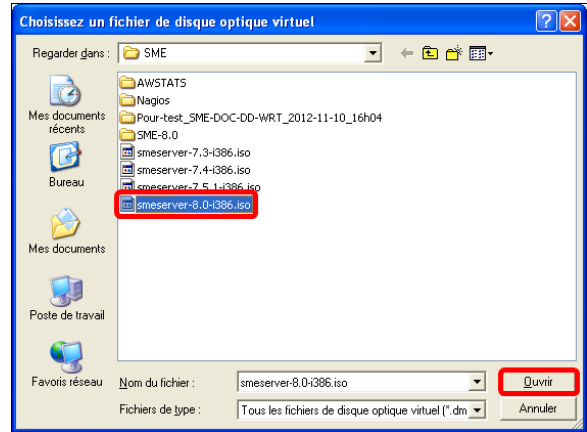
Choisissez un fichier de disque optique virtuel

Regarder dans : SME

Mes documents récents
Bureau
Mes documents
Poste de travail
Favoris réseau

AWSTATS
Nagios
Pour-test_SME-DOC-DD-WRT_2012-11-10_16h04
SME-8.0
smeserver-7.3-i386.iso
smeserver-7.4-i386.iso
smeserver-7.5.1-i386.iso
smeserver-8.0-i386.iso

Nom du fichier : smeserver-8.0-i386.iso
Fichiers de type : Tous les fichiers de disque optique virtuel (*.dm

Ouvrir
Annuler